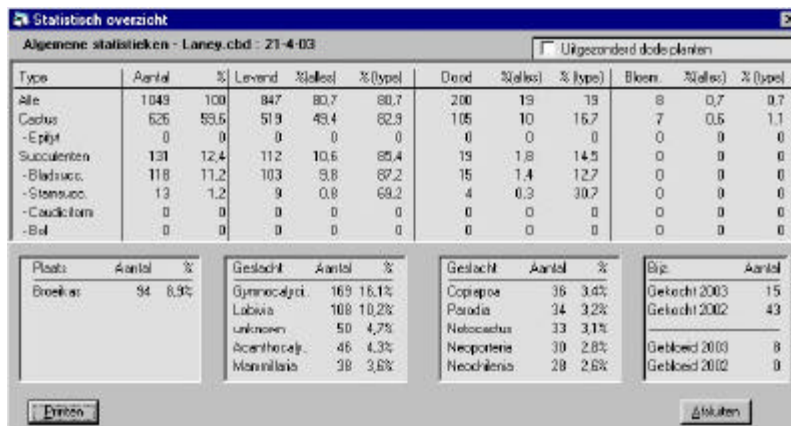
Statistisch overzicht

Algemene statistieken - Laney.cbd : 21-4-03

Uitgezonderd dode planten

| Type | Aantal | % | Levend | %(alles) | % (type) | Dood | %(alles) | % (type) | Bloem. | %(alles) | % (type) |
|---|---|---|---|---|---|---|---|---|---|---|---|
| Alle | 1049 | 100 | 847 | 80,7 | 80,7 | 200 | 19 | 19 | 8 | 0,7 | 0,7 |
| Cactus | 626 | 59,6 | 519 | 49,4 | 82,9 | 105 | 10 | 16,7 | 7 | 0,6 | 1,1 |
| - Epifyt | 0 | 0 | 0 | 0 | 0 | 0 | 0 | 0 | 0 | 0 | 0 |
| Succulenten | 131 | 12,4 | 112 | 10,6 | 85,4 | 19 | 1,8 | 14,5 | 0 | 0 | 0 |
| - Bladsucc. | 118 | 11,2 | 103 | 9,8 | 87,2 | 15 | 1,4 | 12,7 | 0 | 0 | 0 |
| - Stamsucc. | 13 | 1,2 | 9 | 0,8 | 69,2 | 4 | 0,3 | 30,7 | 0 | 0 | 0 |
| - Caudiciform | 0 | 0 | 0 | 0 | 0 | 0 | 0 | 0 | 0 | 0 | 0 |
| - Bol | 0 | 0 | 0 | 0 | 0 | 0 | 0 | 0 | 0 | 0 | 0 |

| Plaats | Aantal | % |
|---|---|---|
| Broeikas | 94 | 8,9% |

| Geslacht | Aantal | % |
|---|---|---|
| Gymnocalyci.. | 169 | 16,1% |
| Lobivia | 108 | 10,2% |
| unknown | 50 | 4,7% |
| Acanthocaly.. | 46 | 4,3% |
| Mammillaria | 38 | 3,6% |

| Geslacht | Aantal | % |
|---|---|---|
| Copiapoa | 36 | 3,4% |
| Parodia | 34 | 3,2% |
| Notocactus | 33 | 3,1% |
| Neoporteria | 30 | 2,8% |
| Neochilenia | 28 | 2,6% |

| Bij: | Aantal |
|---|---|
| Gekocht 2003 | 15 |
| Gekocht 2002 | 43 |
| Gebloeid 2003 | 8 |
| Gebloeid 2002 | 0 |

Printen

Afsluiten